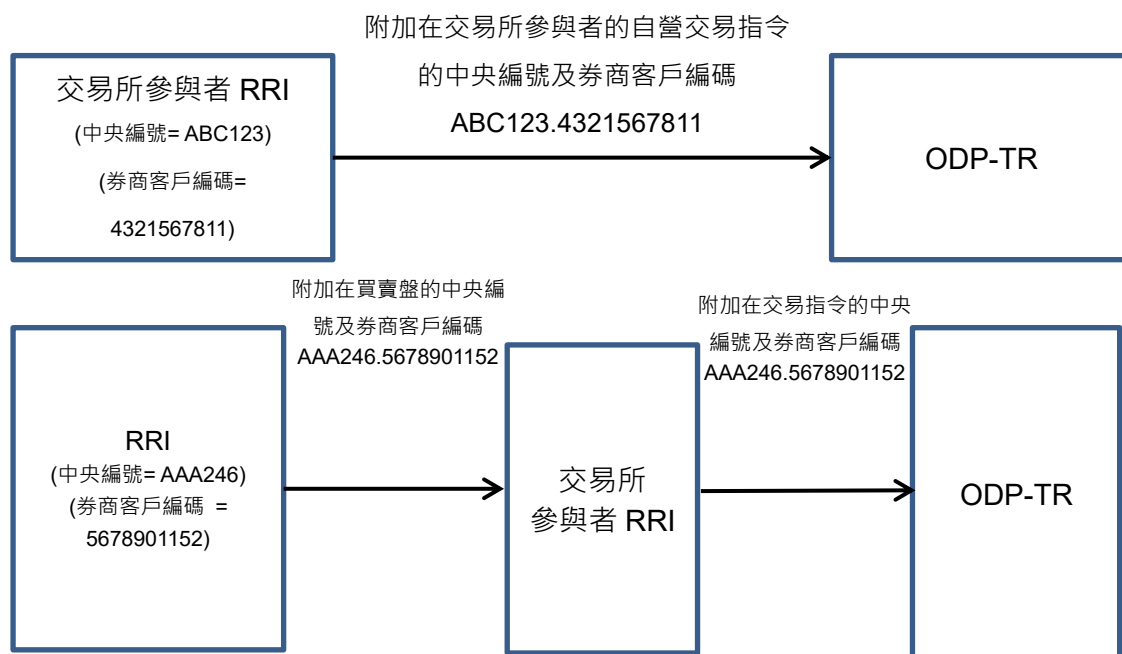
附加在交易所參與者的自營交易指令的中央編號及券商客戶編碼
ABC123.4321567811

交易所參與者 RRI
(中央編號= ABC123)
(券商客戶編碼= 4321567811)

ODP-TR

附加在買賣盤的中央編號及券商客戶編碼
AAA246.5678901152

附加在交易指令的中央編號及券商客戶編碼
AAA246.5678901152

RRI
(中央編號= AAA246)
(券商客戶編碼 = 5678901152)

交易所
參與者 RRI

ODP-TR